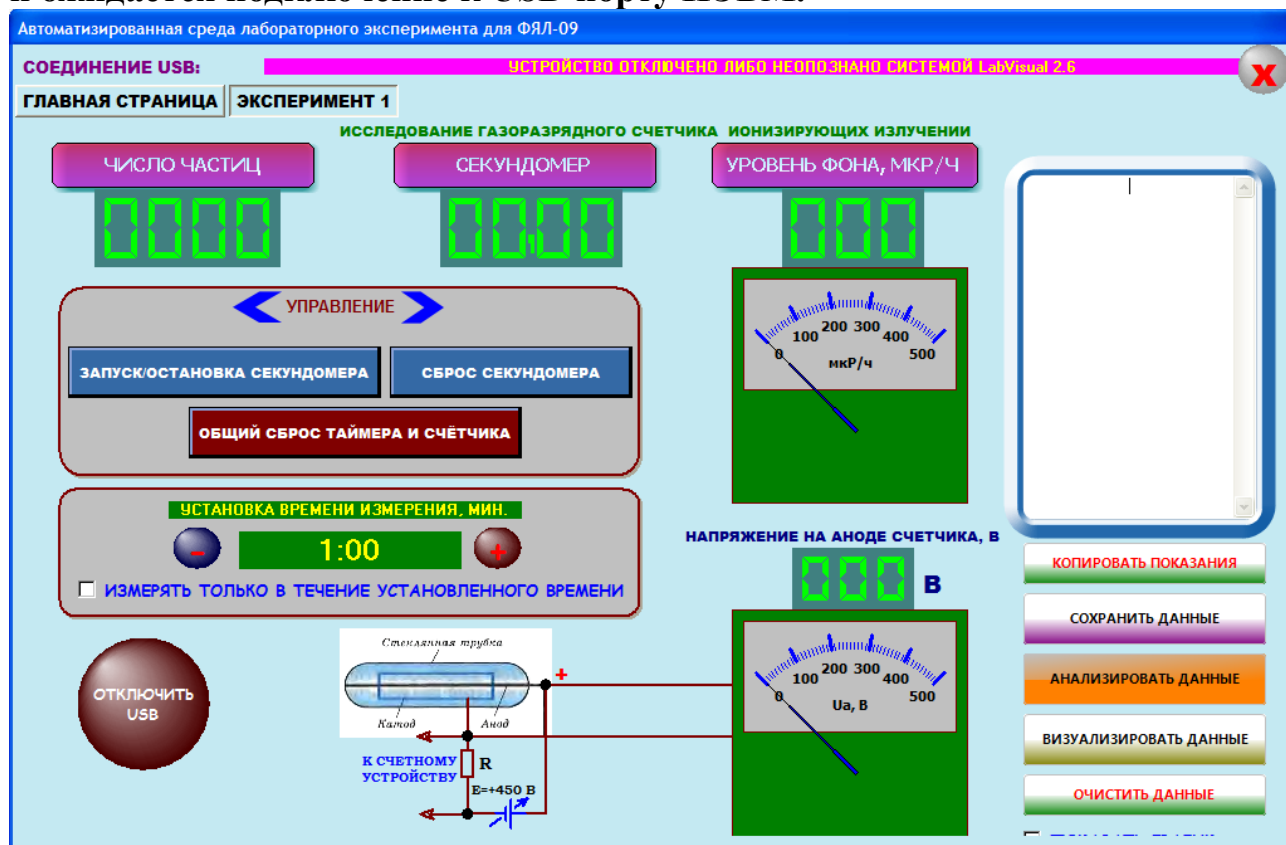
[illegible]

Автоматизированная среда лабораторного эксперимента для ФЯЛ-09

СОЕДИНЕНИЕ USB:

УСТРОЙСТВО ОТКЛЮЧЕНО ЛИБО НЕОПОЗНАНО СИСТЕМОЙ LabVisual 2.6

X

ГЛАВНАЯ СТРАНИЦА

ЭКСПЕРИМЕНТ 1

ИССЛЕДОВАНИЕ ГАЗОРАЗРЯДНОГО СЧЕТЧИКА ИОНИЗИРУЮЩИХ ИЗЛУЧЕНИЙ

ЧИСЛО ЧАСТИЦ

0000

СЕКУНДОМЕР

00,00

УРОВЕНЬ ФОНА, МКР/Ч

000

0 100 200 300 400 500

мкР/ч

УПРАВЛЕНИЕ

ЗАПУСК/ОСТАНОВКА СЕКУНДОМЕРА

СБРОС СЕКУНДОМЕРА

ОБЩИЙ СБРОС ТАЙМЕРА И СЧЁТЧИКА

УСТАНОВКА ВРЕМЕНИ ИЗМЕРЕНИЯ, МИН.

-

1:00

+

ИЗМЕРЯТЬ ТОЛЬКО В ТЕЧЕНИЕ УСТАНОВЛЕННОГО ВРЕМЕНИ

НАПРЯЖЕНИЕ НА АНОДЕ СЧЕТЧИКА, В

000 В

0 100 200 300 400 500

Ua, В

ОТКЛЮЧИТЬ USB

Стеклянная трубка

Катод

Анод

+

К СЧЕТНОМУ УСТРОЙСТВУ

R

E=+450 В

КОПИРОВАТЬ ПОКАЗАНИЯ

СОХРАНИТЬ ДАННЫЕ

АНАЛИЗИРОВАТЬ ДАННЫЕ

ВИЗУАЛИЗИРОВАТЬ ДАННЫЕ

ОЧИСТИТЬ ДАННЫЕ

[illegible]